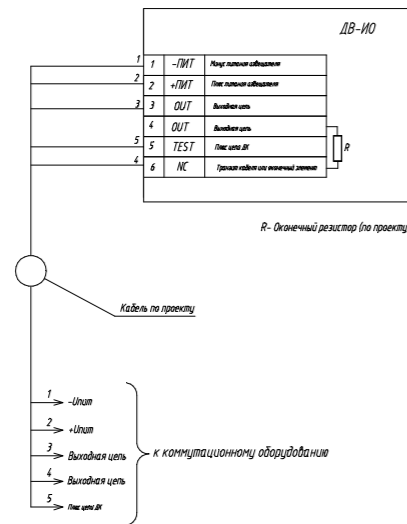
ДВ-ИО

| | | |
|---|---|---|
| 1 | −ПИТ | Минус питания извещателя |
| 2 | +ПИТ | Плюс питания извещателя |
| 3 | OUT | Выходная цепь |
| 4 | OUT | Выходная цепь |
| 5 | TEST | Плюс цепи ДК |
| 6 | NC | Транзит кабеля или оконечный элемент |

1
2
3
4
5
6

R

R- Оконечный резистор (по проекту

Кабель по проекту

1 −Uпит
2 +Uпит
3 Выходная цепь
4 Выходная цепь
5 Плюс цепи ДК

к коммутационному оборудованию